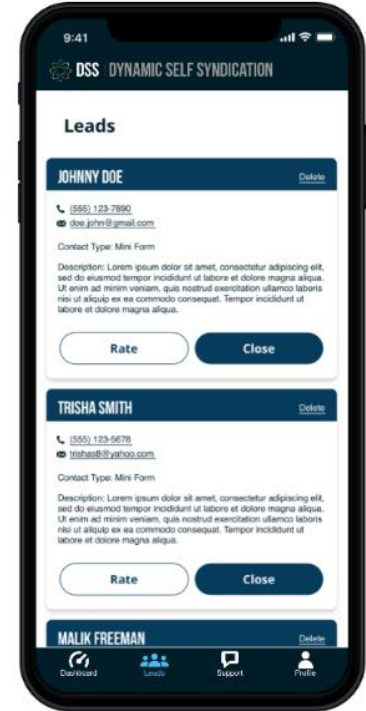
9:41

DSS DYNAMIC SELF SYNDICATION

Leads

JOHNNY DOE

Delete

(555) 123-7890

doe.john@gmail.com

Contact Type: Mini Form

Description: Lorem ipsum dolor sit amet, consectetur adipiscing elit, sed do eiusmod tempor incididunt ut labore et dolore magna aliqua. Ut enim ad minim veniam, quis nostrud exercitation ullamco laboris nisi ut aliquip ex ea commodo consequat. Tempor incididunt ut labore et dolore magna aliqua.

Rate

Close

TRISHA SMITH

Delete

(555) 123-5678

trishas8@yahoo.com

Contact Type: Mini Form

Description: Lorem ipsum dolor sit amet, consectetur adipiscing elit, sed do eiusmod tempor incididunt ut labore et dolore magna aliqua. Ut enim ad minim veniam, quis nostrud exercitation ullamco laboris nisi ut aliquip ex ea commodo consequat. Tempor incididunt ut labore et dolore magna aliqua.

Rate

Close

MALIK FREEMAN

Delete

Dashboard

Leads

Support

Profile